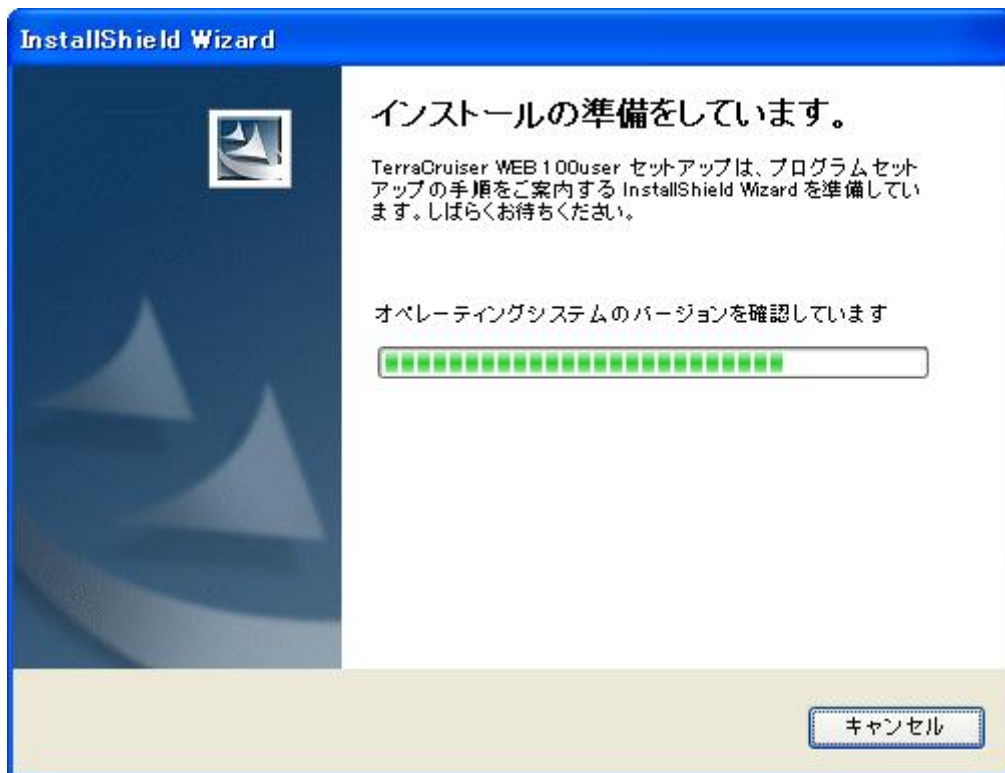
InstallShield Wizard

インストールの準備をしています。

TerraCruiser WEB 100user セットアップは、プログラム セットアップの手順をご案内する InstallShield Wizard を準備しています。しばらくお待ちください。

オペレーティングシステムのバージョンを確認しています

キャンセル